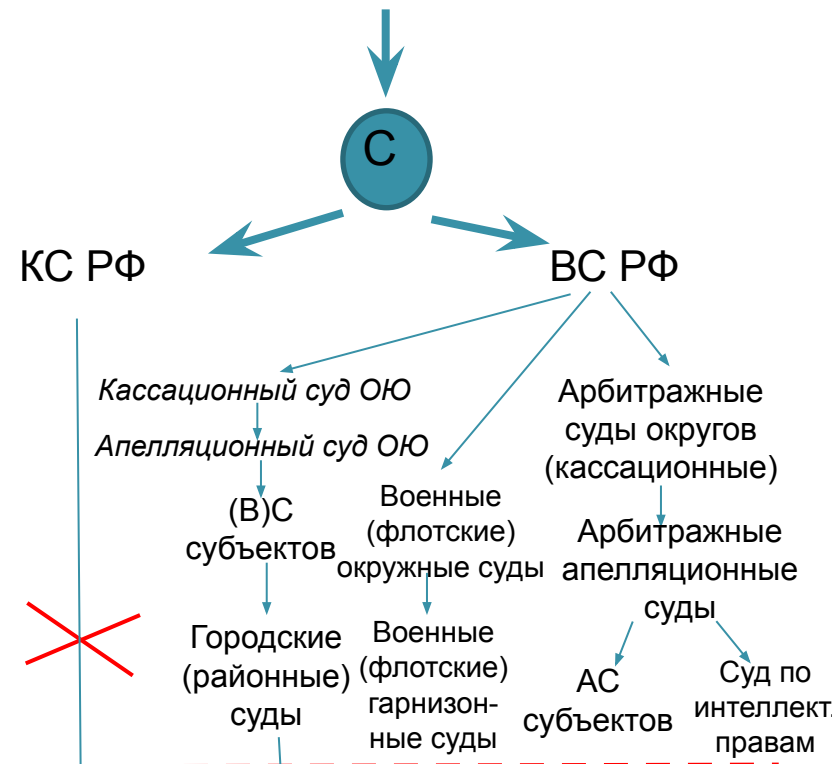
С

КС РФ

ВС РФ

Кассационный суд ОЮ

Апелляционный суд ОЮ

(В)С субъектов

Городские (районные) суды

Военные (флотские) окружные суды

Военные (флотские) гарнизонные суды

Арбитражные суды округов (кассационные)

Арбитражные апелляционные суды

АС субъектов

Суд по интеллект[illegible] правам